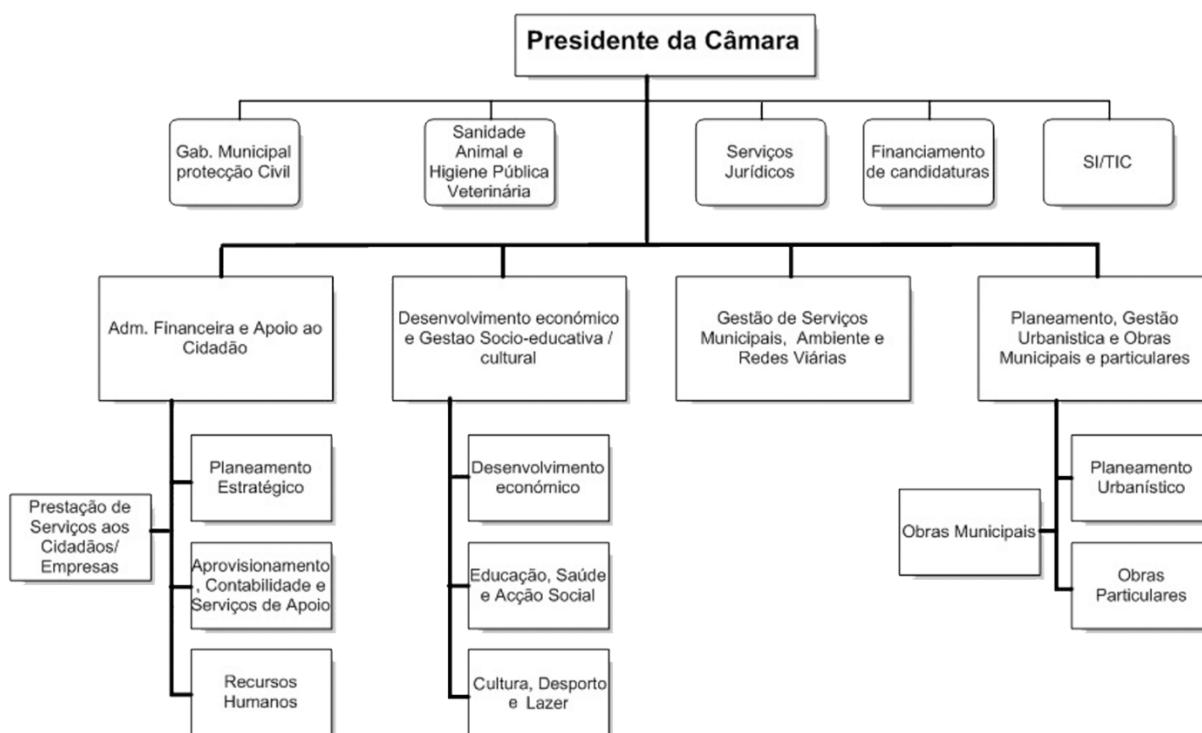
Presidente da Câmara

Gab. Municipal protecção Civil

Sanidade Animal e Higiene Pública Veterinária

Serviços Jurídicos

Financiamento de candidaturas

SI/TIC

Adm. Financeira e Apoio ao Cidadão

Desenvolvimento económico e Gestao Socio-educativa / cultural

Gestão de Serviços Municipais, Ambiente e Redes Viárias

Planeamento, Gestão Urbanistica e Obras Municipais e particulares

Prestação de Serviços aos Cidadãos/ Empresas

Planeamento Estratégico

Aprovisionamento , Contabilidade e Serviços de Apoio

Recursos Humanos

Desenvolvimento económico

Educação, Saúde e Acção Social

Cultura, Desporto e Lazer

Obras Municipais

Planeamento Urbanístico

Obras Particulares